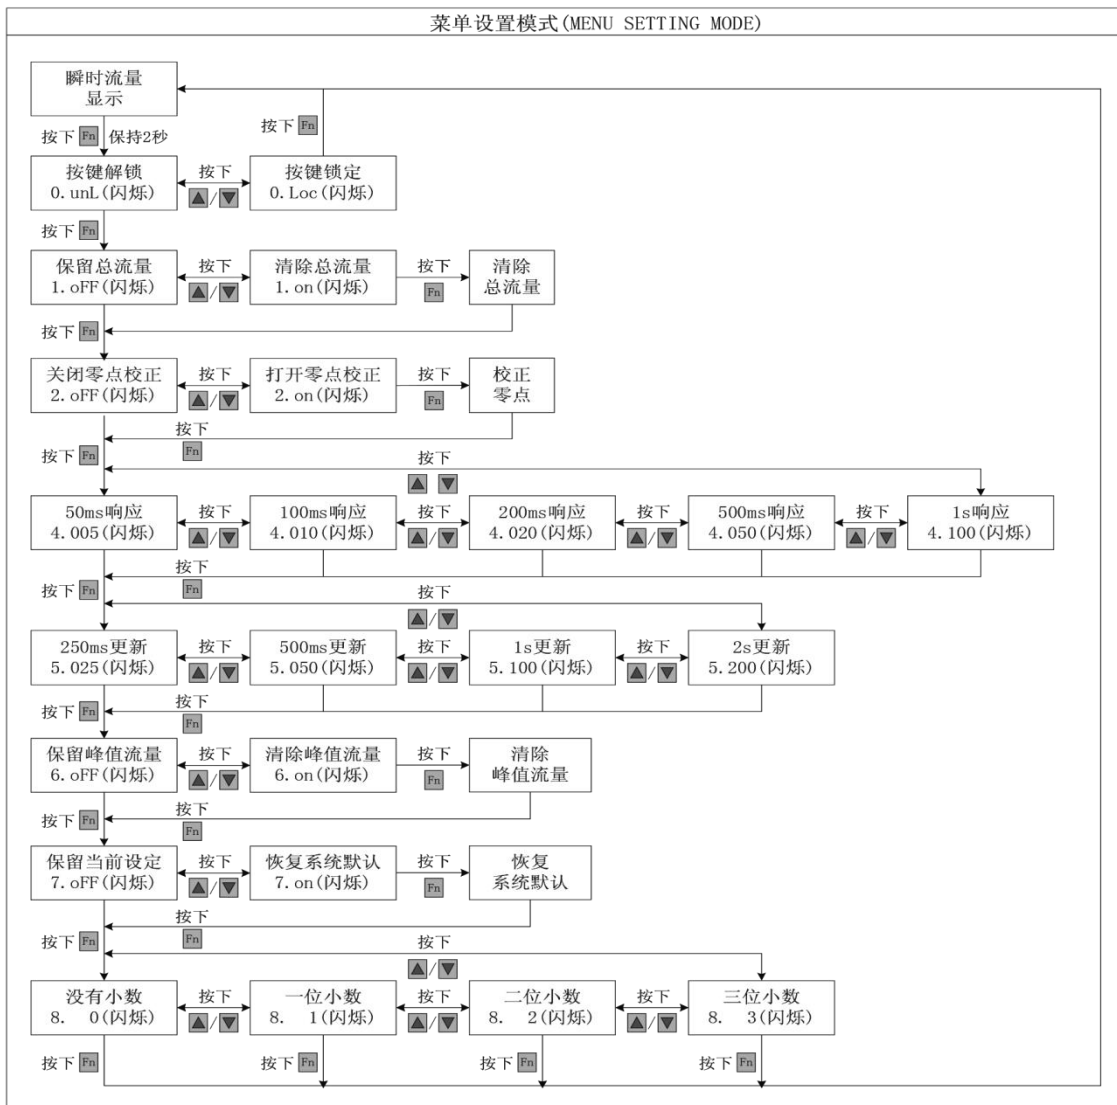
菜单设置模式(MENU SETTING MODE)

瞬时流量
显示

按下 Fn 保持2秒

按下 Fn

按键解锁
0. unL(闪烁)

按下
▲/▼

按键锁定
0. Loc(闪烁)

按下 Fn

保留总流量
1. oFF(闪烁)

按下
▲/▼

清除总流量
1. on(闪烁)

按下
Fn

清除
总流量

按下 Fn

关闭零点校正
2. oFF(闪烁)

按下
▲/▼

打开零点校正
2. on(闪烁)

按下
Fn

校正
零点

按下
Fn

按下 Fn

按下
▲ ▼

50ms响应
4. 005(闪烁)

按下
▲/▼

100ms响应
4. 010(闪烁)

按下
▲/▼

200ms响应
4. 020(闪烁)

按下
▲/▼

500ms响应
4. 050(闪烁)

按下
▲/▼

1s响应
4. 100(闪烁)

按下
Fn

按下 Fn

按下
▲/▼

250ms更新
5. 025(闪烁)

按下
▲/▼

500ms更新
5. 050(闪烁)

按下
▲/▼

1s更新
5. 100(闪烁)

按下
▲/▼

2s更新
5. 200(闪烁)

按下
Fn

按下 Fn

保留峰值流量
6. oFF(闪烁)

按下
▲/▼

清除峰值流量
6. on(闪烁)

按下
Fn

清除
峰值流量

按下
Fn

按下 Fn

保留当前设定
7. oFF(闪烁)

按下
▲/▼

恢复系统默认
7. on(闪烁)

按下
Fn

恢复
系统默认

按下
Fn

按下 Fn

按下
▲/▼

没有小数
8. 0(闪烁)

按下
▲/▼

一位小数
8. 1(闪烁)

按下
▲/▼

二位小数
8. 2(闪烁)

按下
▲/▼

三位小数
8. 3(闪烁)

按下 Fn

按下 Fn

按下 Fn

按下 Fn